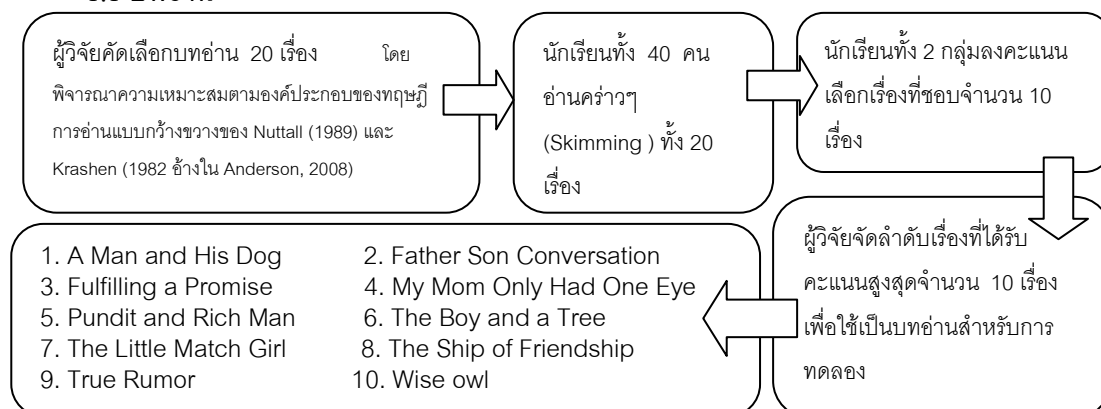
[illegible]

ผู้วิจัยคัดเลือกบทอ่าน 20 เรื่อง โดยพิจารณาความเหมาะสมตามองค์ประกอบของทฤษฎีการอ่านแบบกว้างขวางของ Nuttall (1989) และ Krashen (1982 อ้างใน Anderson, 2008)

นักเรียนทั้ง 40 คน อ่านคร่าวๆ (Skimming ) ทั้ง 20 เรื่อง

นักเรียนทั้ง 2 กลุ่มลงคะแนนเลือกเรื่องที่ชอบจำนวน 10 เรื่อง

ผู้วิจัยจัดลำดับเรื่องที่ได้รับคะแนนสูงสุดจำนวน 10 เรื่อง เพื่อใช้เป็นบทอ่านสำหรับการทดลอง

1. A Man and His Dog
2. Father Son Conversation
3. Fulfilling a Promise
4. My Mom Only Had One Eye
5. Pundit and Rich Man
6. The Boy and a Tree
7. The Little Match Girl
8. The Ship of Friendship
9. True Rumor
10. Wise owl